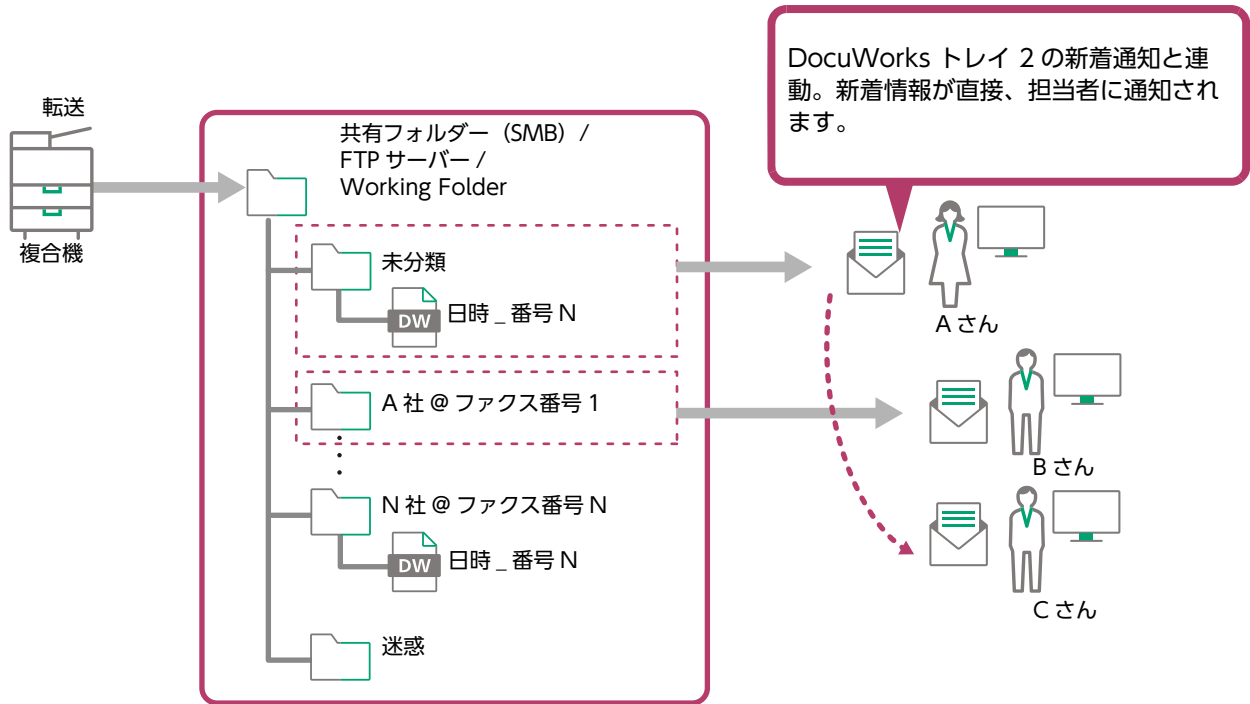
転送

複合機

共有フォルダー（SMB）/
FTP サーバー /
Working Folder

未分類

DW 日時 _ 番号 N

A 社 @ ファクス番号 1

N 社 @ ファクス番号 N

DW 日時 _ 番号 N

迷惑

DocuWorks トレイ 2 の新着通知と連動。新着情報が直接、担当者に通知されます。

A さん

B さん

C さん